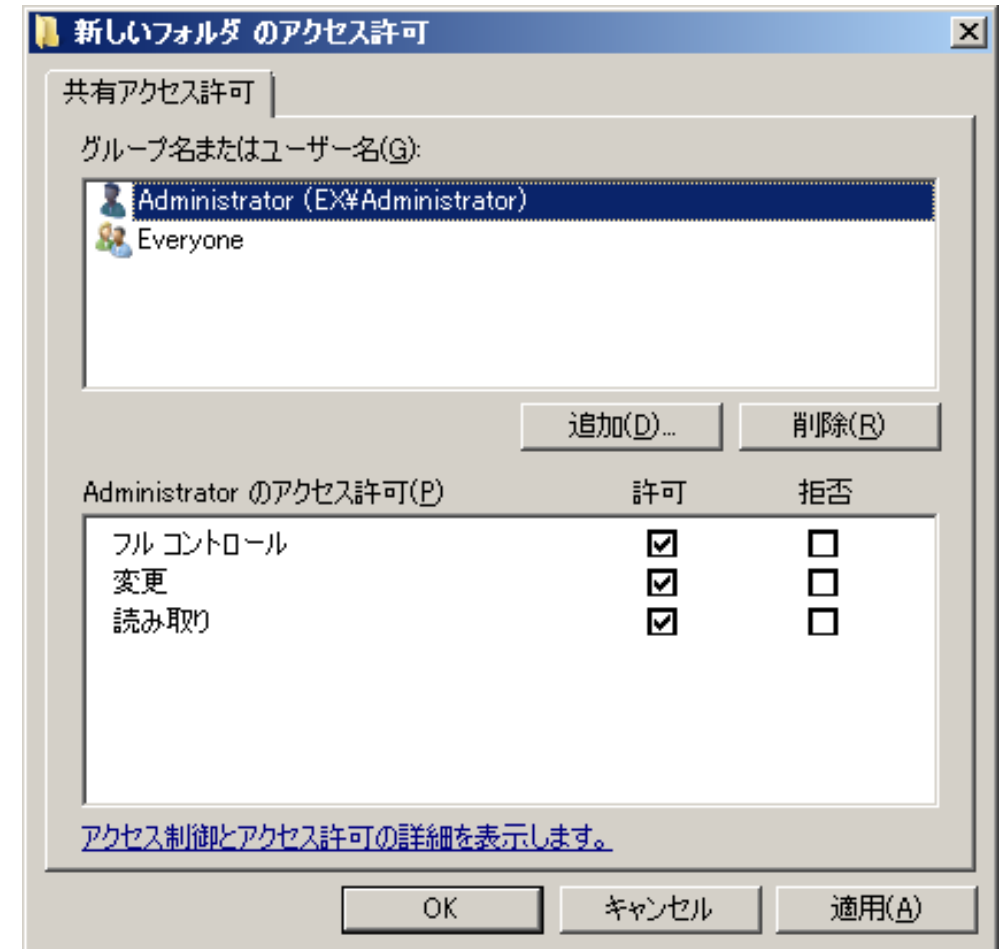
新しいフォルダ のアクセス許可

共有アクセス許可

グループ名またはユーザー名(G):

Administrator (EX¥Administrator)
Everyone

追加(D)... 削除(R)

| Administrator のアクセス許可(P) | 許可 | 拒否 |
|---|---|---|
| フル コントロール | ☑ | ☐ |
| 変更 | ☑ | ☐ |
| 読み取り | ☑ | ☐ |

アクセス制御とアクセス許可の詳細を表示します。

OK キャンセル 適用(A)